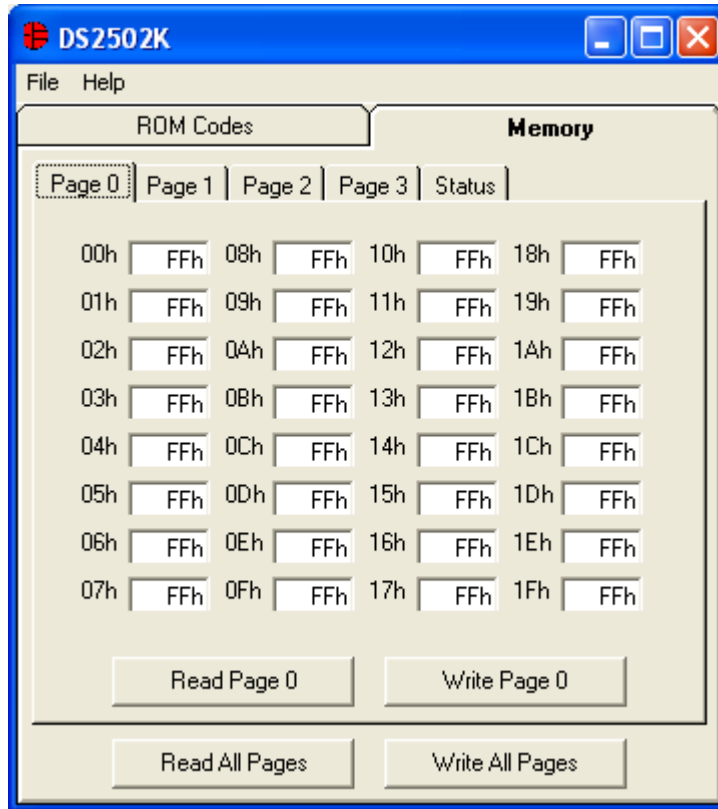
DS2502K

File Help

ROM Codes

Memory

Page 0 | Page 1 | Page 2 | Page 3 | Status

| 00h | FFh | 08h | FFh | 10h | FFh | 18h | FFh |
|---|---|---|---|---|---|---|---|
| 01h | FFh | 09h | FFh | 11h | FFh | 19h | FFh |
| 02h | FFh | 0Ah | FFh | 12h | FFh | 1Ah | FFh |
| 03h | FFh | 0Bh | FFh | 13h | FFh | 1Bh | FFh |
| 04h | FFh | 0Ch | FFh | 14h | FFh | 1Ch | FFh |
| 05h | FFh | 0Dh | FFh | 15h | FFh | 1Dh | FFh |
| 06h | FFh | 0Eh | FFh | 16h | FFh | 1Eh | FFh |
| 07h | FFh | 0Fh | FFh | 17h | FFh | 1Fh | FFh |

Read Page 0

Write Page 0

Read All Pages

Write All Pages